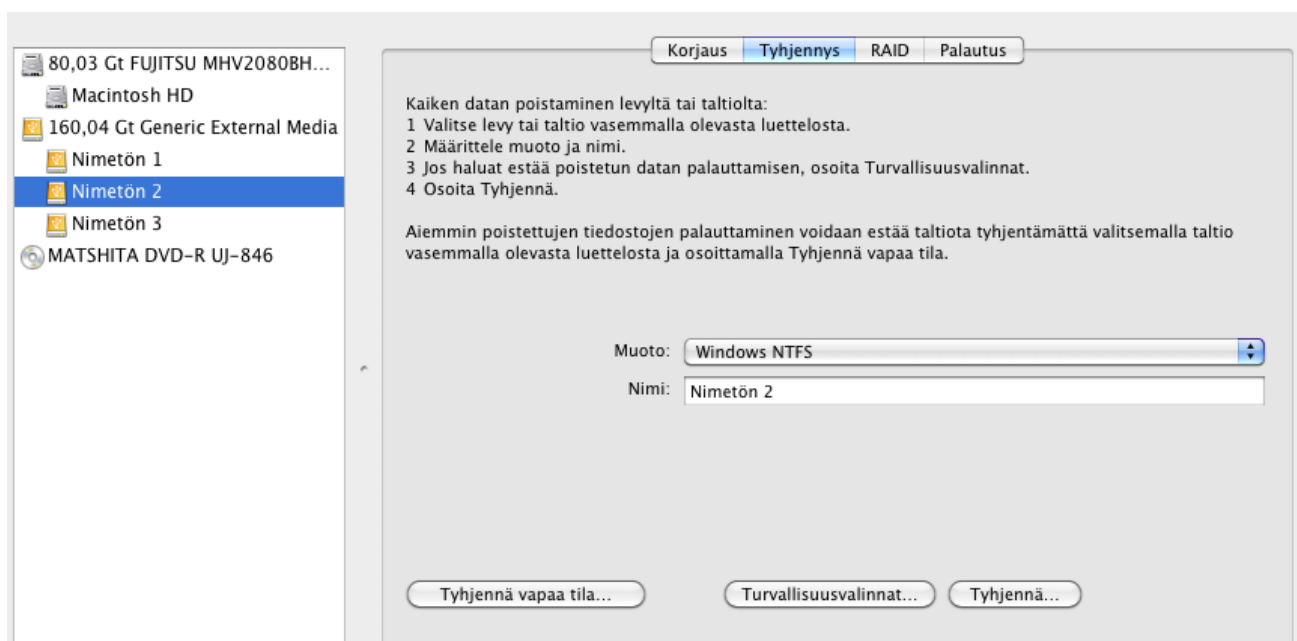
80,03 Gt FUJITSU MHV2080BH...
Macintosh HD
160,04 Gt Generic External Media
Nimetön 1
Nimetön 2
Nimetön 3
MATSHITA DVD-R UJ-846

Korjaus | Tyhjennys | RAID | Palautus

Kaiken datan poistaminen levyltä tai taltiolta:
1 Valitse levy tai taltio vasemmalla olevasta luettelosta.
2 Määrittele muoto ja nimi.
3 Jos haluat estää poistetun datan palauttamisen, osoita Turvallisuusvalinnat.
4 Osoita Tyhjennä.

Aiemmin poistettujen tiedostojen palauttaminen voidaan estää taltiota tyhjentämättä valitsemalla taltio vasemmalla olevasta luettelosta ja osoittamalla Tyhjennä vapaa tila.

Muoto: Windows NTFS
Nimi: Nimetön 2

Tyhjennä vapaa tila...
Turvallisuusvalinnat...
Tyhjennä...